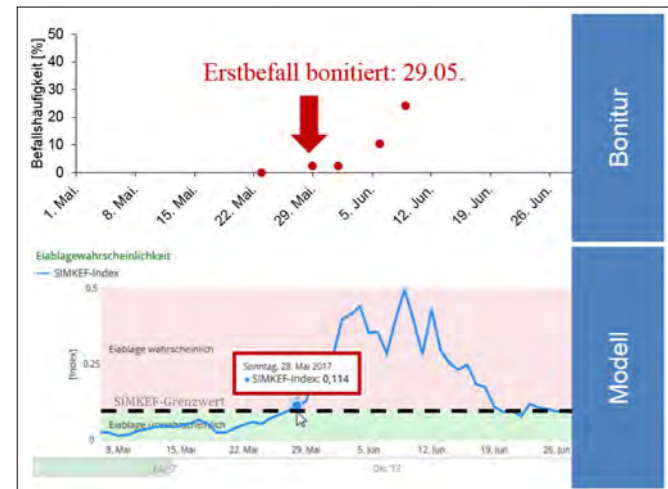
Befallshäufigkeit [%]
50
40
30
20
10
0
Erstbefall bonitiert: 29.05.
1. Mai.
8. Mai.
15. Mai.
22. Mai.
29. Mai.
5. Jun.
12. Jun.
19. Jun.
26. Jun.
Bonitur

Eiablagewahrscheinlichkeit
SIMKEF-Index
0.5
0.25
0
[Index]
Eiablage wahrscheinlich
Sonntag, 28. Mai 2017
• SIMKEF-Index: 0,114
SIMKEF-Grenzwert
Eiablage unwahrscheinlich
8. Mai
15. Mai
22. Mai
29. Mai
5. Jun
12. Jun
19. Jun
26. Jun
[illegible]
Okt '17
Modell